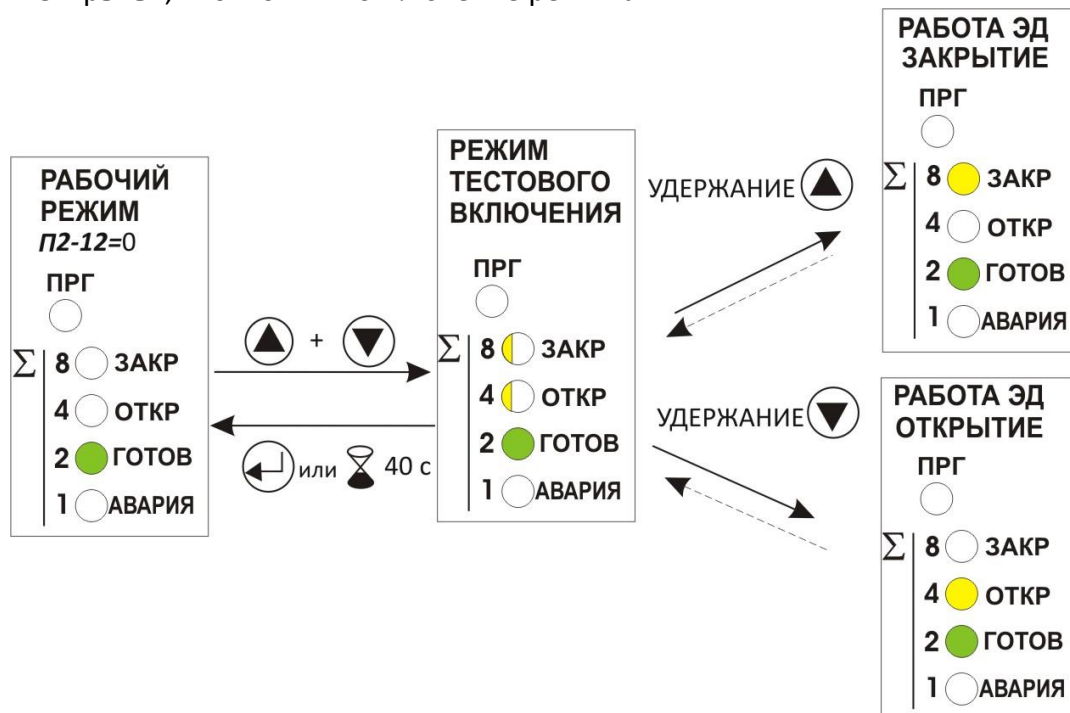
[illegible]

РАБОЧИЙ РЕЖИМ
П2-12=0
ПРГ
$\Sigma$
8 ЗАКР
4 ОТКР
2 ГОТОВ
1 АВАРИЯ

+

или 40 с

РЕЖИМ ТЕСТОВОГО ВКЛЮЧЕНИЯ
ПРГ
$\Sigma$
8 ЗАКР
4 ОТКР
2 ГОТОВ
1 АВАРИЯ

УДЕРЖАНИЕ

УДЕРЖАНИЕ

РАБОТА ЭД ЗАКРЫТИЕ
ПРГ
$\Sigma$
8 ЗАКР
4 ОТКР
2 ГОТОВ
1 АВАРИЯ

РАБОТА ЭД ОТКРЫТИЕ
ПРГ
$\Sigma$
8 ЗАКР
4 ОТКР
2 ГОТОВ
1 АВАРИЯ